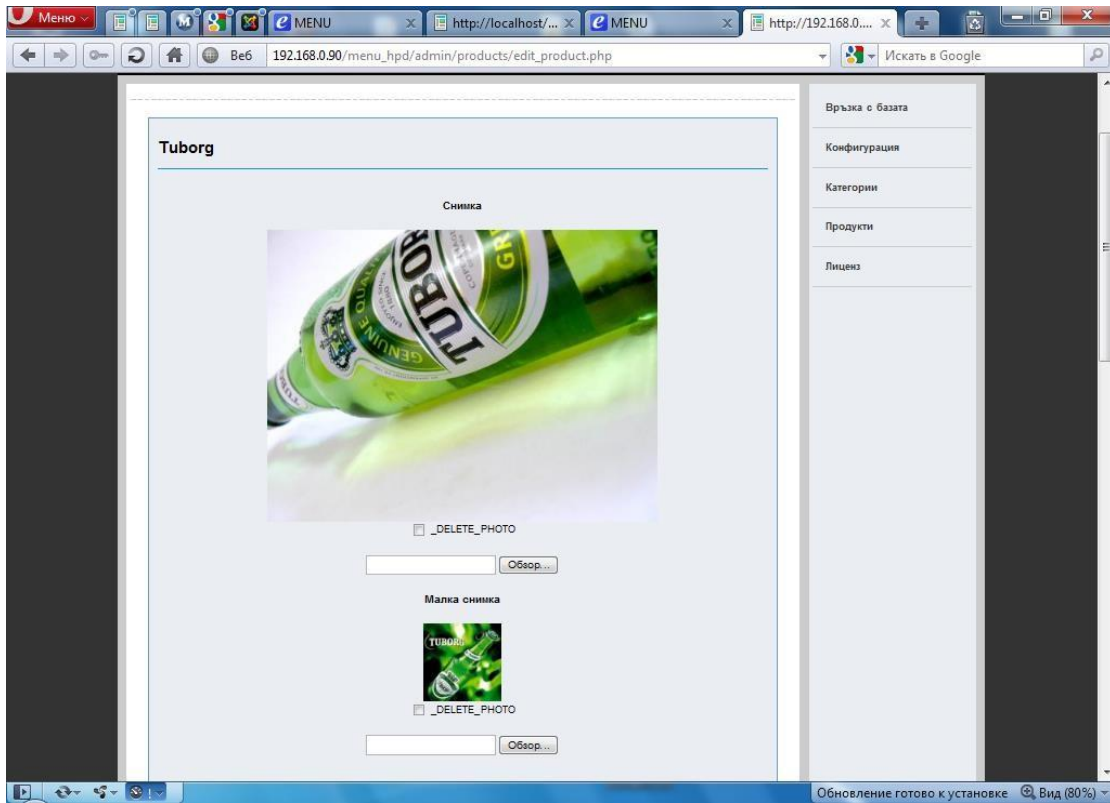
Меню
MENU
http://localhost/...
MENU
http://192.168.0....
Веб
192.168.0.90/menu_hpd/admin/products/edit_product.php
Искать в Google

Tuborg

Снимка

TUBORG

_DELETE_PHOTO

Обзор...

Малка снимка

TUBORG

_DELETE_PHOTO

Обзор...

Връзка с базата
Конфигурация
Категории
Продукти
Лиценз

Обновление готово к установке
Вид (80%)